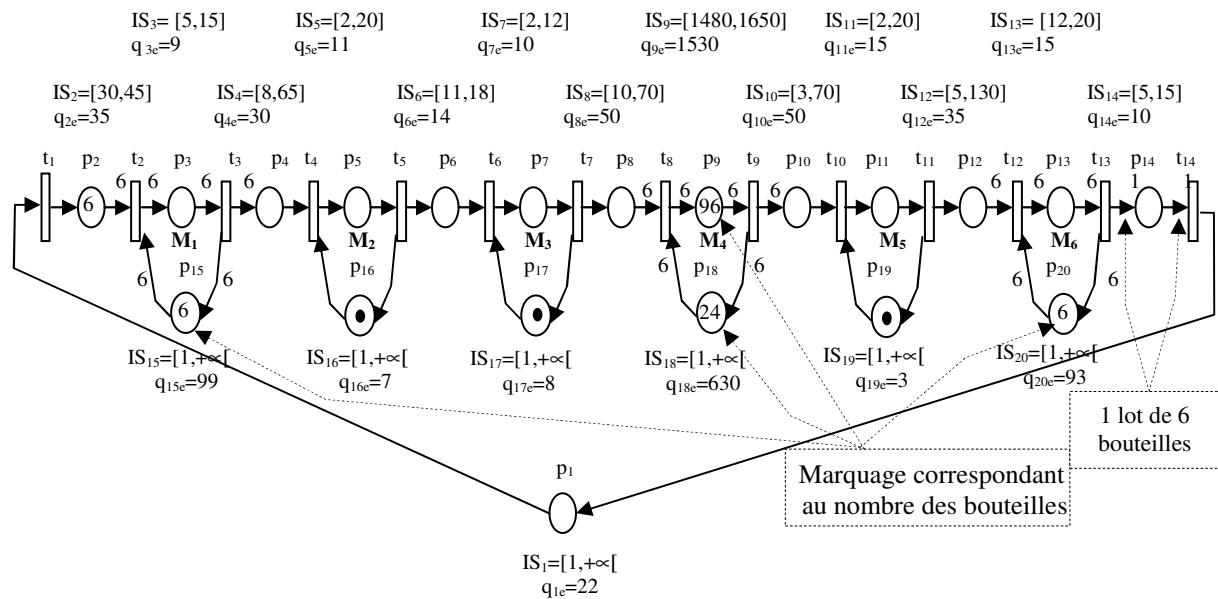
$IS_3$= [5,15] $q_{3e}$=9

$IS_5$=[2,20] $q_{5e}$=11

$IS_7$=[2,12] $q_{7e}$=10

$IS_9$=[1480,1650] $q_{9e}$=1530

$IS_{11}$=[2,20] $q_{11e}$=15

$IS_{13}$= [12,20] $q_{13e}$=15

$IS_2$=[30,45] $q_{2e}$=35

$IS_4$=[8,65] $q_{4e}$=30

$IS_6$=[11,18] $q_{6e}$=14

$IS_8$=[10,70] $q_{8e}$=50

$IS_{10}$=[3,70] $q_{10e}$=50

$IS_{12}$=[5,130] $q_{12e}$=35

$IS_{14}$=[5,15] $q_{14e}$=10

$t_1$ $p_2$ $t_2$ $p_3$ $t_3$ $p_4$ $t_4$ $p_5$ $t_5$ $p_6$ $t_6$ $p_7$ $t_7$ $p_8$ $t_8$ $p_9$ $t_9$ $p_{10}$ $t_{10}$ $p_{11}$ $t_{11}$ $p_{12}$ $t_{12}$ $p_{13}$ $t_{13}$ $p_{14}$ $t_{14}$

6 6 6 6 6 6 96 6 6 6 6 6 1 1

$M_1$ $M_2$ $M_3$ $M_4$ $M_5$ $M_6$

$p_{15}$ $p_{16}$ $p_{17}$ $p_{18}$ $p_{19}$ $p_{20}$

6 6 6 6 6 6 6

6 24 6

$IS_{15}$=[1,+∝[ $q_{15e}$=99

$IS_{16}$=[1,+∝[ $q_{16e}$=7

$IS_{17}$=[1,+∝[ $q_{17e}$=8

$IS_{18}$=[1,+∝[ $q_{18e}$=630

$IS_{19}$=[1,+∝[ $q_{19e}$=3

$IS_{20}$=[1,+∝[ $q_{20e}$=93

1 lot de 6 bouteilles

Marquage correspondant au nombre des bouteilles

$p_1$

$IS_1$=[1,+∝[ $q_{1e}$=22